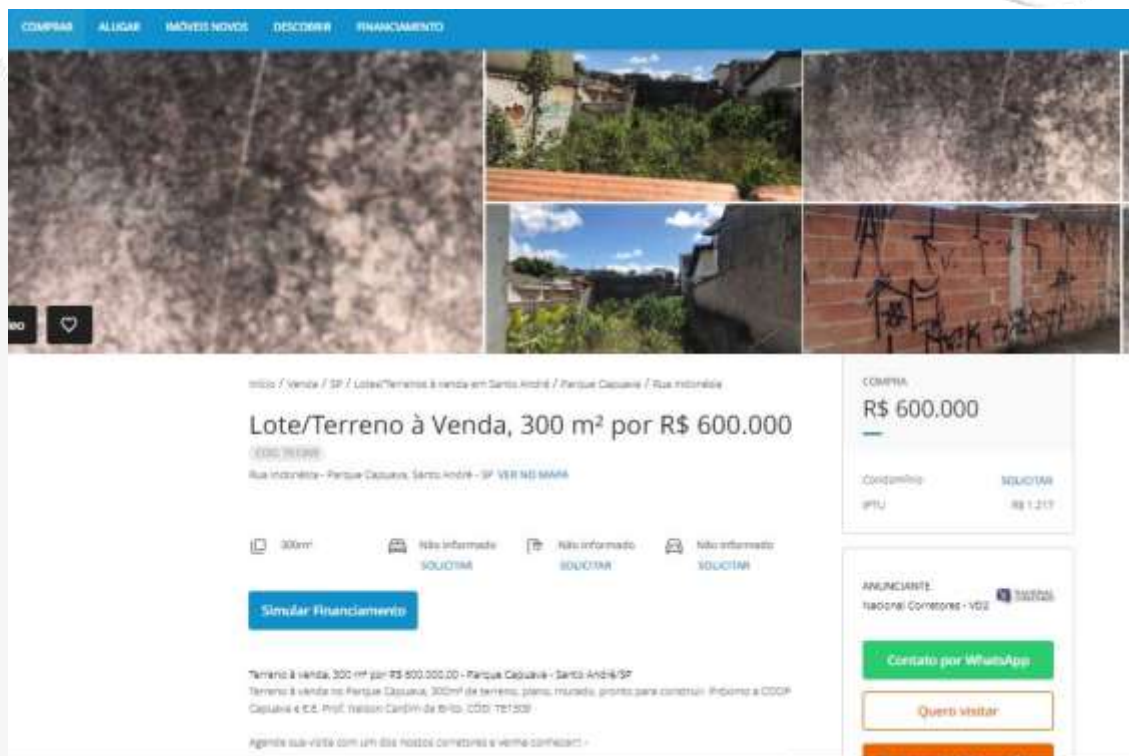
COMPRAR ALUGAR IMÓVEIS NOVOS DESCOBRIR FINANCIAMENTO

Início / Venda / SP / Lotes/Terrenos à venda em Santo André / Parque Capuava / Rua Indonésia

Lote/Terreno à Venda, 300 m² por R$ 600.000

CÓD. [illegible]

Rua Indonésia - Parque Capuava, Santo André - SP VER NO MAPA

300m² Não informado SOLICITAR Não informado SOLICITAR Não informado SOLICITAR

Simular Financiamento

Terreno à venda, 300 m² por R$ 600.000,00 - Parque Capuava - Santo André/SP
Terreno à venda no Parque Capuava, 300m² de terreno, plano, murado, pronto para construir. Próximo a COOP Capuava e E.E. Prof. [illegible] Cardim de Brito. CÓD: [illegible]

Agende sua visita com um dos nossos corretores e venha conhecer! -

COMPRA
R$ 600.000

Condomínio SOLICITAR
IPTU R$ 1.217

ANUNCIANTE
Nacional Corretores - VD2

Contato por WhatsApp

Quero visitar